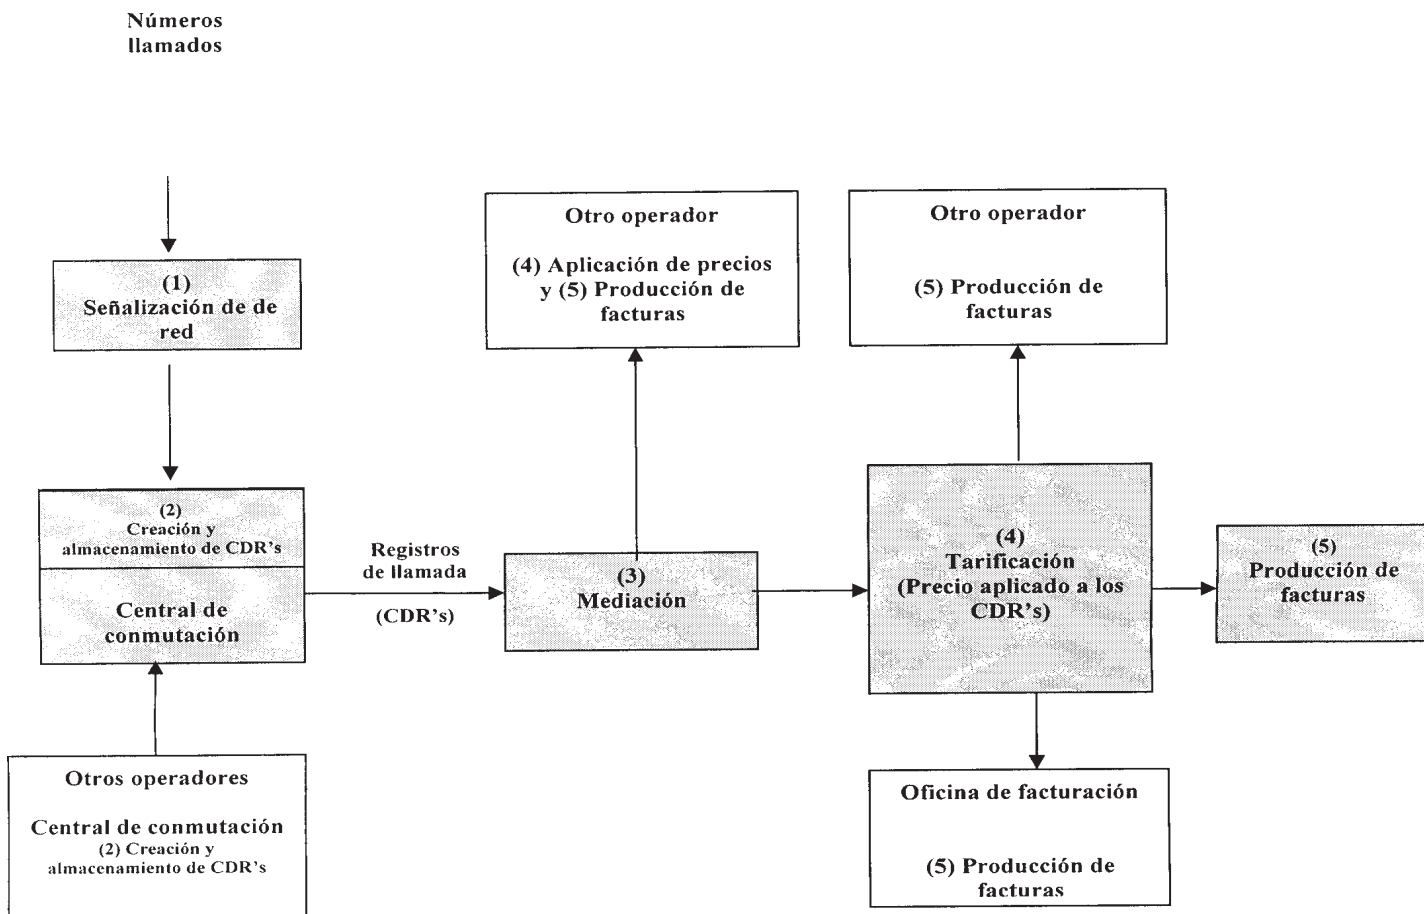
Números llamados

(1)
Señalización de de red

(2)
Creación y almacenamiento de CDR's

Central de conmutación

Otros operadores

Central de conmutación
(2) Creación y almacenamiento de CDR's

Registros de llamada

(CDR's)

Otro operador

(4) Aplicación de precios y (5) Producción de facturas

(3)
Mediación

Otro operador

(5) Producción de facturas

(4)
Tarificación
(Precio aplicado a los CDR's)

(5)
Producción de facturas

Oficina de facturación

(5) Producción de facturas